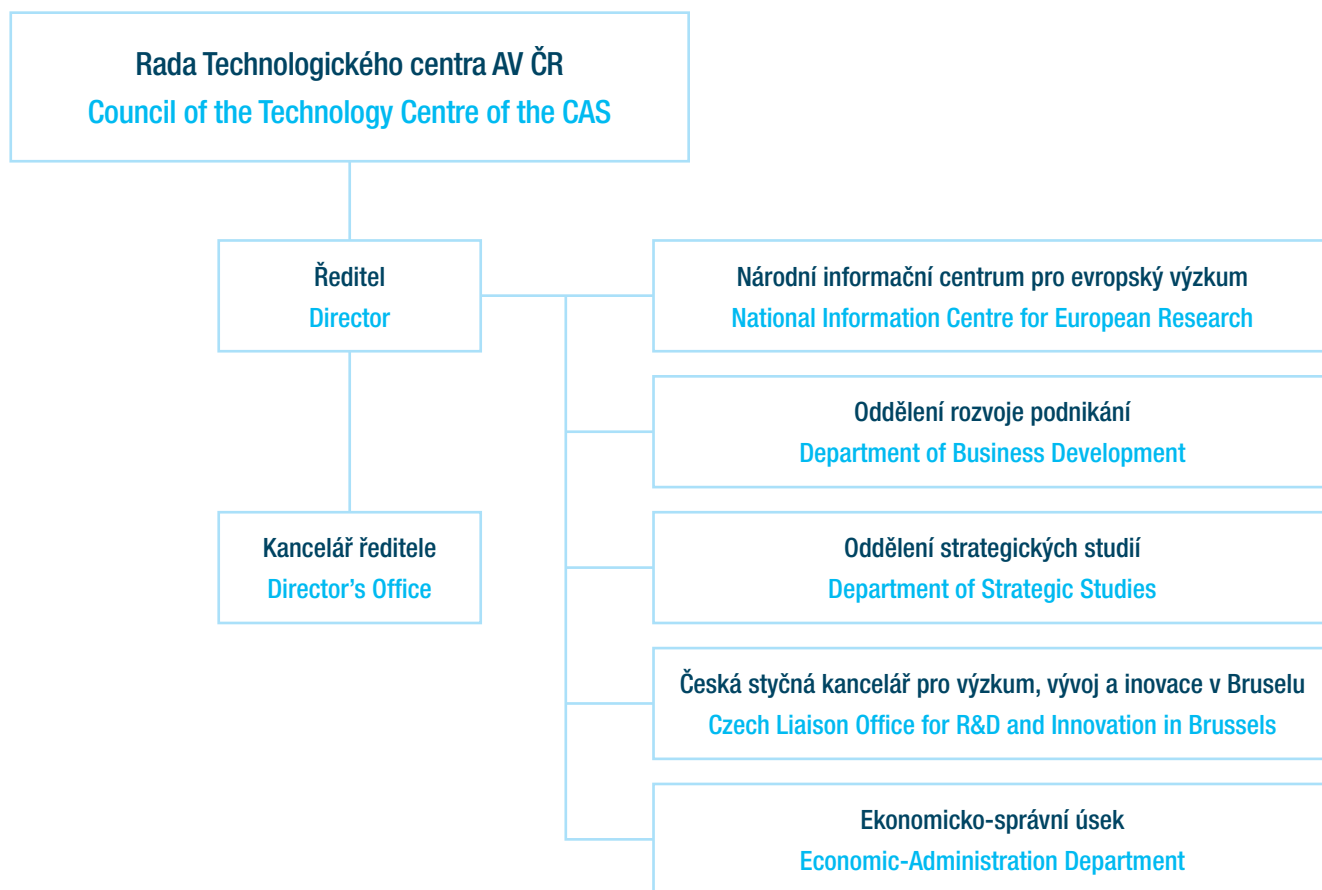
Rada Technologického centra AV ČR
Council of the Technology Centre of the CAS

Ředitel
Director

Kancelář ředitele
Director's Office

Národní informační centrum pro evropský výzkum
National Information Centre for European Research

Oddělení rozvoje podnikání
Department of Business Development

Oddělení strategických studií
Department of Strategic Studies

Česká styčná kancelář pro výzkum, vývoj a inovace v Bruselu
Czech Liaison Office for R&D and Innovation in Brussels

Ekonomicko-správní úsek
Economic-Administration Department